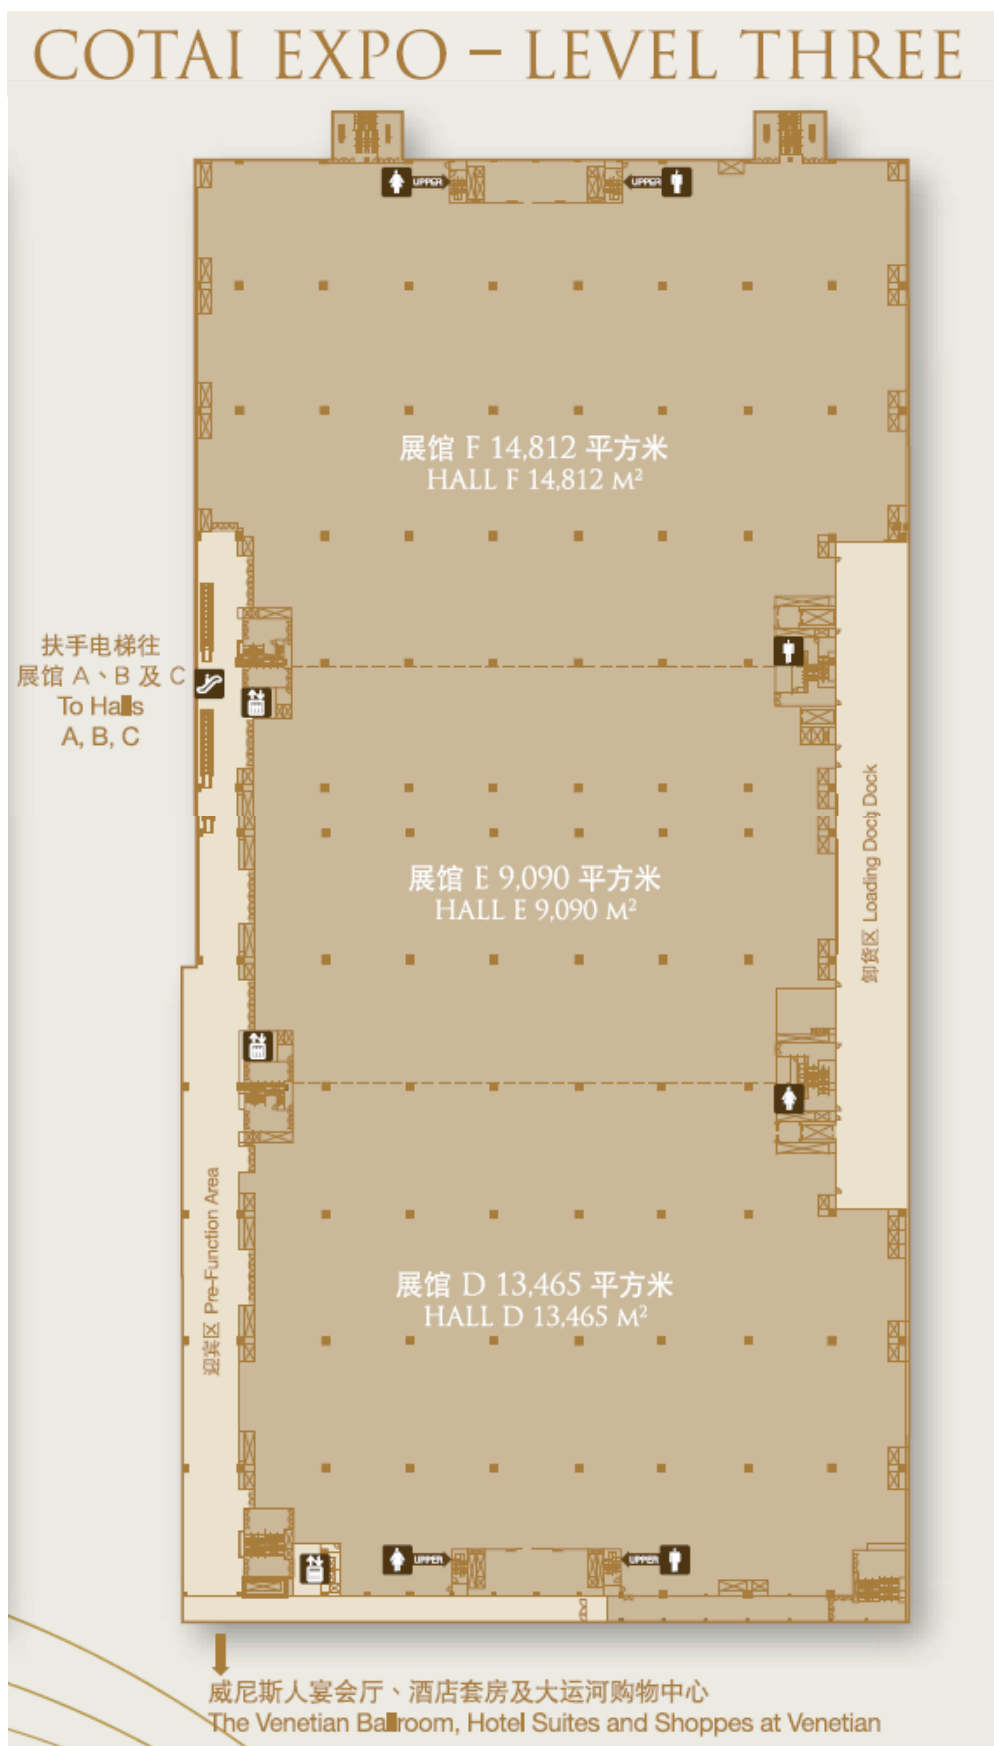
COTAI EXPO – LEVEL THREE

UPPER

UPPER

展馆 F 14,812 平方米
HALL F 14,812 M²

扶手电梯往
展馆 A、B 及 C
To Halls
A, B, C

展馆 E 9,090 平方米
HALL E 9,090 M²

卸货区 Loading Dock

迎宾区 Pre-Function Area

展馆 D 13,465 平方米
HALL D 13,465 M²

UPPER

UPPER

威尼斯人宴会厅、酒店套房及大运河购物中心
The Venetian Ballroom, Hotel Suites and Shoppes at Venetian